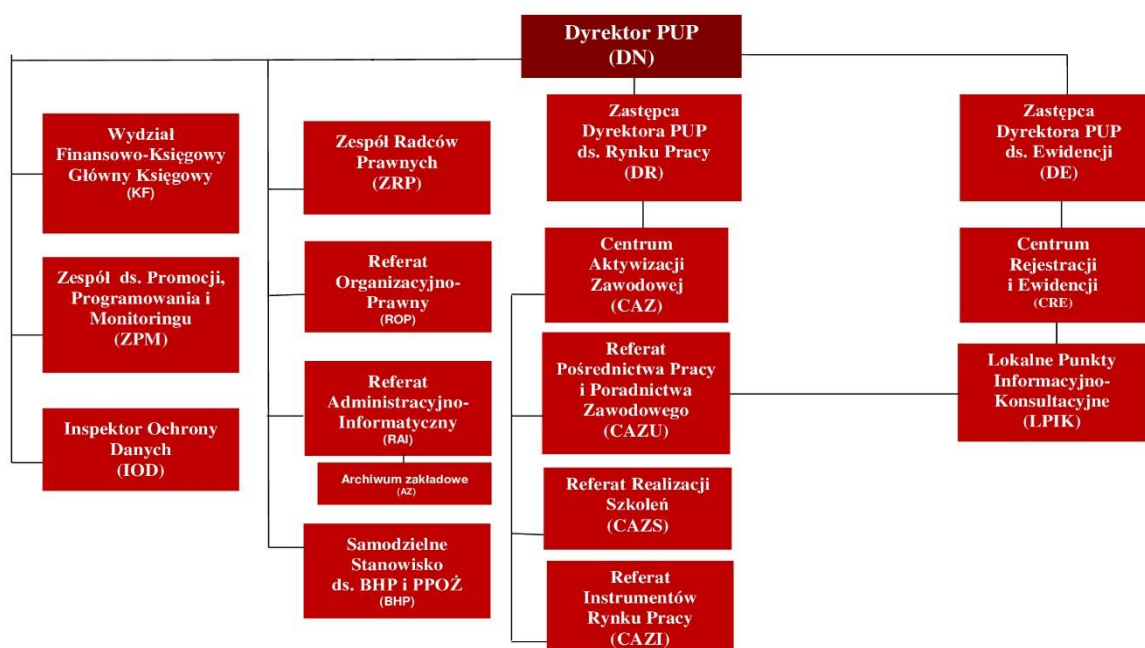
Dyrektor PUP (DN)

Wydział Finansowo-Księgowy Główny Księgowy (KF)

Zespół ds. Promocji, Programowania i Monitoringu (ZPM)

Inspektor Ochrony Danych (IOD)

Zespól Radców Prawnych (ZRP)

Referat Organizacyjno-Prawny (ROP)

Referat Administracyjno-Informatyczny (RAI)

Archiwum zakładowe (AZ)

Samodzielne Stanowisko ds. BHP i PPOŻ (BHP)

Zastępca Dyrektora PUP ds. Rynku Pracy (DR)

Centrum Aktywizacji Zawodowej (CAZ)

Referat Pośrednictwa Pracy i Poradnictwa Zawodowego (CAZU)

Referat Realizacji Szkoleń (CAZS)

Referat Instrumentów Rynku Pracy (CAZI)

Zastępca Dyrektora PUP ds. Ewidencji (DE)

Centrum Rejestracji i Ewidencji (CRE)

Lokalne Punkty Informacyjno-Konsultacyjne (LPIK)